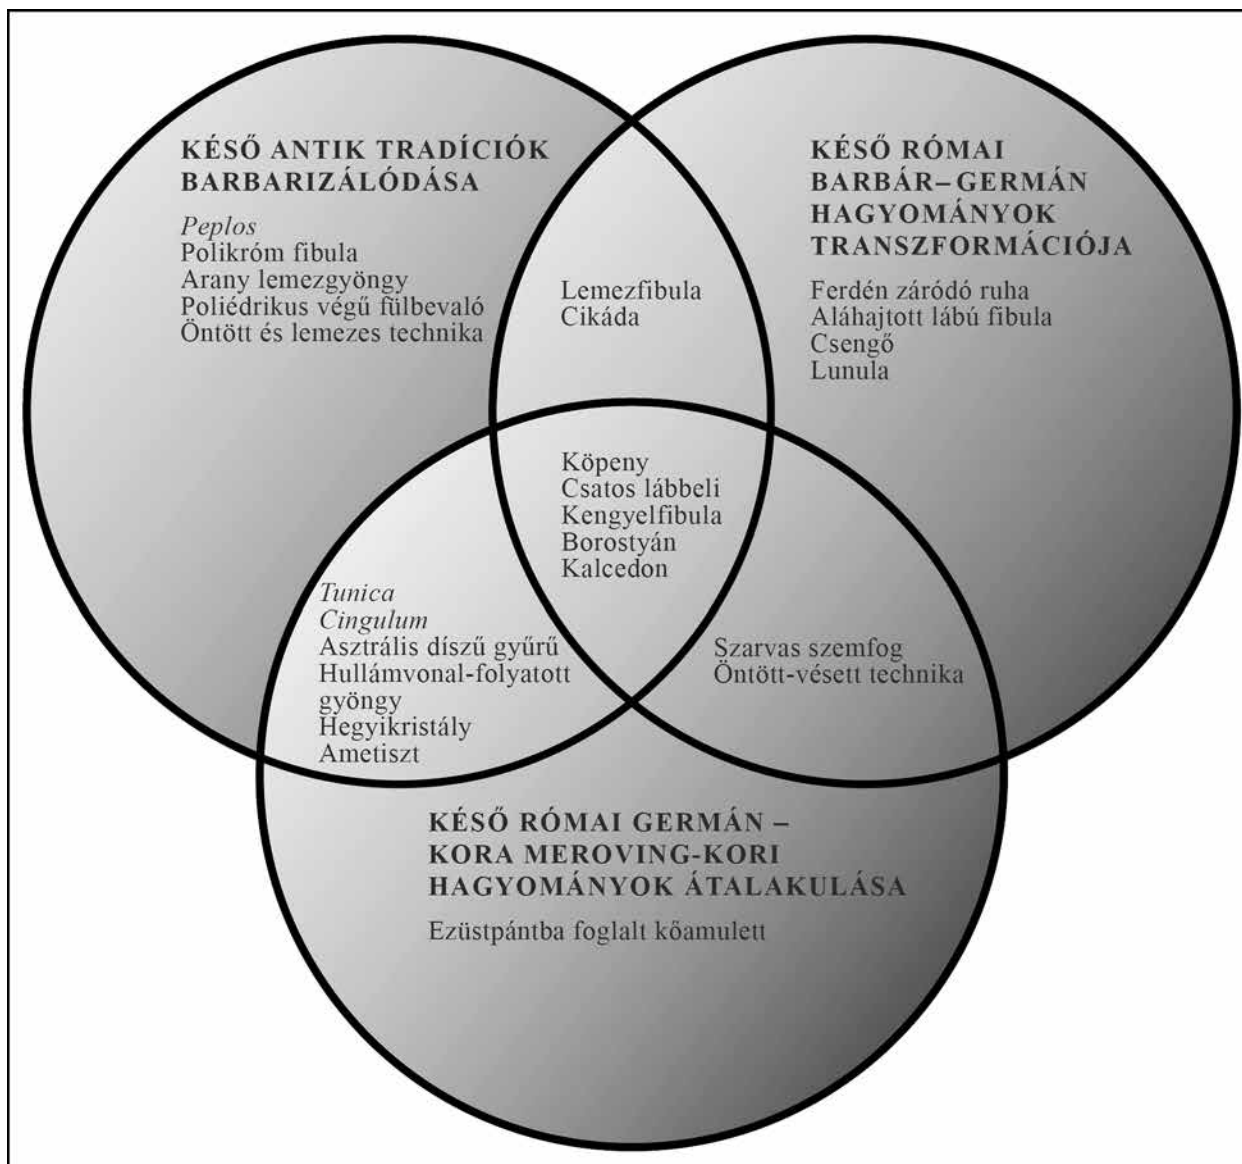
KÉSŐ ANTIK TRADÍCIÓK BARBARIZÁLÓDÁSA

*Peplos*
Polikróm fibula
Arany lemezgyöngy
Poliédrikus végű fülbevaló
Öntött és lemezes technika

Lemezfibula
Cikáda

KÉSŐ RÓMAI BARBÁR– GERMÁN HAGYOMÁNYOK TRANSZFORMÁCIÓJA

Ferdén záródó ruha
Aláhajtott lábú fibula
Csengő
Lunula

Köpeny
Csatos lábbeli
Kengyelfibula
Borostyán
Kalcedon

*Tunica*
*Cingulum*
Asztrális díszű gyűrű
Hullámvonal-folyatott gyöngy
Hegyikristály
Ametiszt

Szarvas szemfog
Öntött-vésett technika

KÉSŐ RÓMAI GERMÁN – KORA MEROVING-KORI HAGYOMÁNYOK ÁTALAKULÁSA

Ezüstpántba foglalt kőamulett